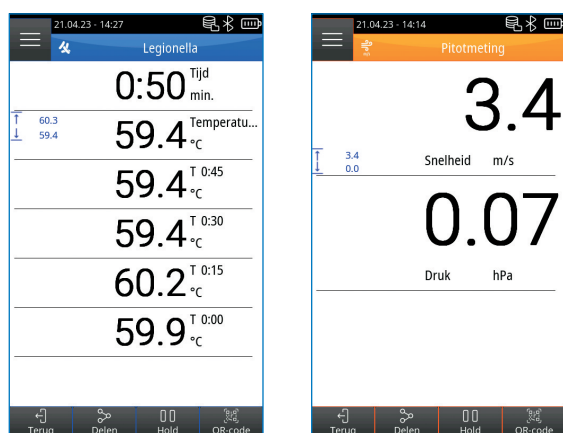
21.04.23 - 14:27

Legionella

0:50 Tijd min.

60.3
59.4

59.4 Temperatu... °C

59.4 T 0:45 °C

59.4 T 0:30 °C

60.2 T 0:15 °C

59.9 T 0:00 °C

Terug Delen Hold QR-code

21.04.23 - 14:14

Pitotmeting

3.4

3.4
0.0

Snelheid m/s

0.07

Druk hPa

Terug Delen Hold QR-code